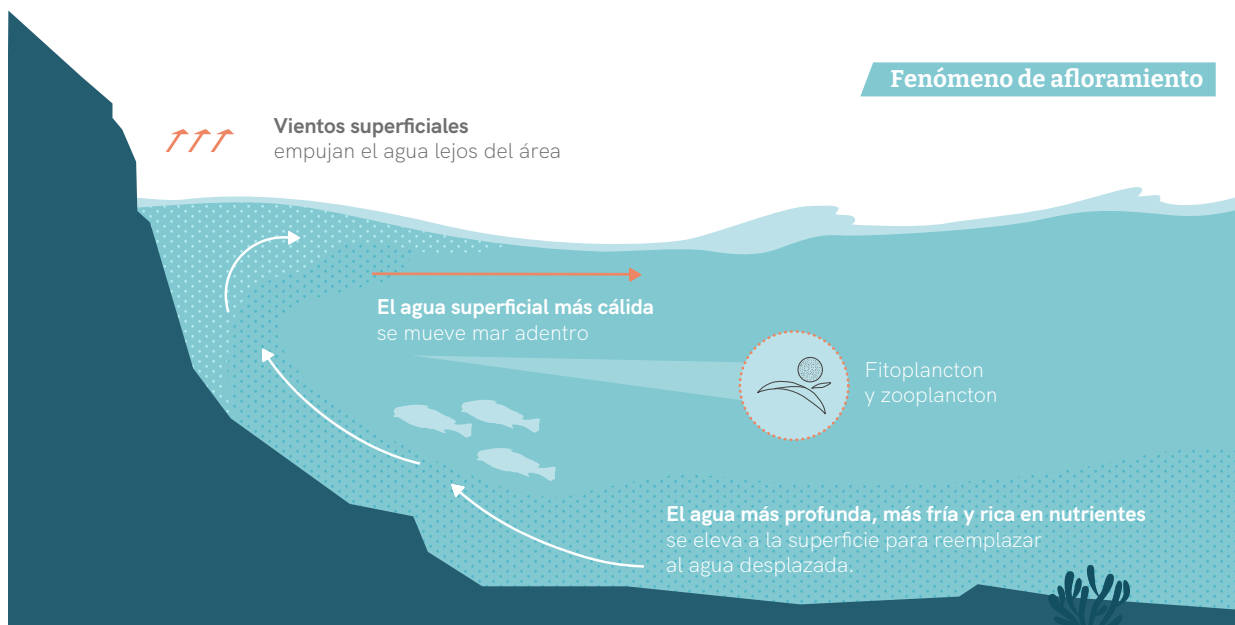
Fenómeno de afloramiento

Vientos superficiales
empujan el agua lejos del área

El agua superficial más cálida
se mueve mar adentro

Fitoplancton
y zooplancton

El agua más profunda, más fría y rica en nutrientes
se eleva a la superficie para reemplazar al agua desplazada.